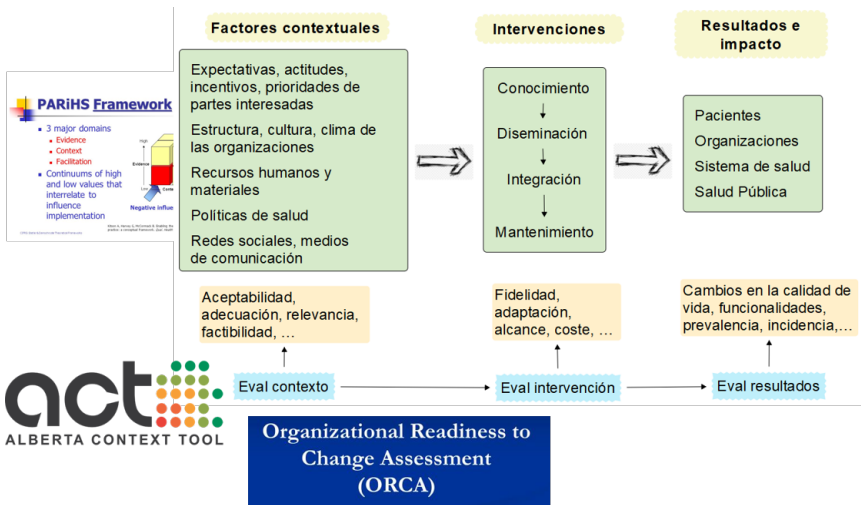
PARiHS Framework

3 major domains
Evidence
Context
Facilitation
Continuums of high and low values that interrelate to influence implementation

High
Evidence
Low
Conte
Negative influe

Factores contextuales

Expectativas, actitudes, incentivos, prioridades de partes interesadas

Estructura, cultura, clima de las organizaciones

Recursos humanos y materiales

Políticas de salud

Redes sociales, medios de comunicación

Intervenciones

Conocimiento
Diseminación
Integración
Mantenimiento

Resultados e impacto

Pacientes
Organizaciones
Sistema de salud
Salud Pública

Aceptabilidad, adecuación, relevancia, factibilidad, …

Fidelidad, adaptación, alcance, coste, …

Cambios en la calidad de vida, funcionalidades, prevalencia, incidencia,…

Eval contexto

Eval intervención

Eval resultados

act
ALBERTA CONTEXT TOOL

Organizational Readiness to Change Assessment (ORCA)